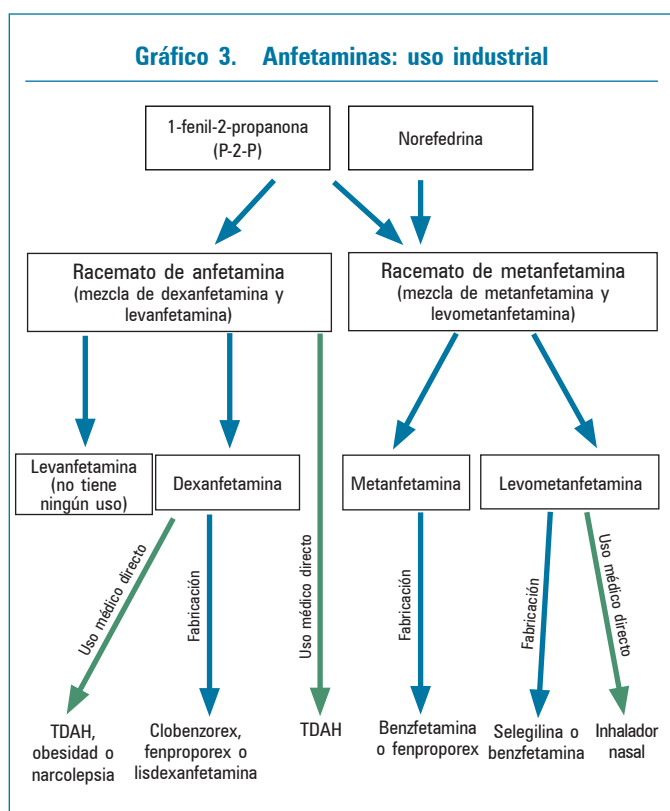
Gráfico 3. Anfetaminas: uso industrial

1-fenil-2-propanona (P-2-P)

Norefedrina

Racemato de anfetamina (mezcla de dexanfetamina y levanfetamina)

Racemato de metanfetamina (mezcla de metanfetamina y levometanfetamina)

Levanfetamina (no tiene ningún uso)

Dexanfetamina

Metanfetamina

Levometanfetamina

Uso médico directo

Fabricación

Uso médico directo

Fabricación

Fabricación

Uso médico directo

TDAH, obesidad o narcolepsia

Clobenzorex, fenproporex o lisdexanfetamina

TDAH

Benzfetamina o fenproporex

Selegilina o benzfetamina

Inhalador nasal